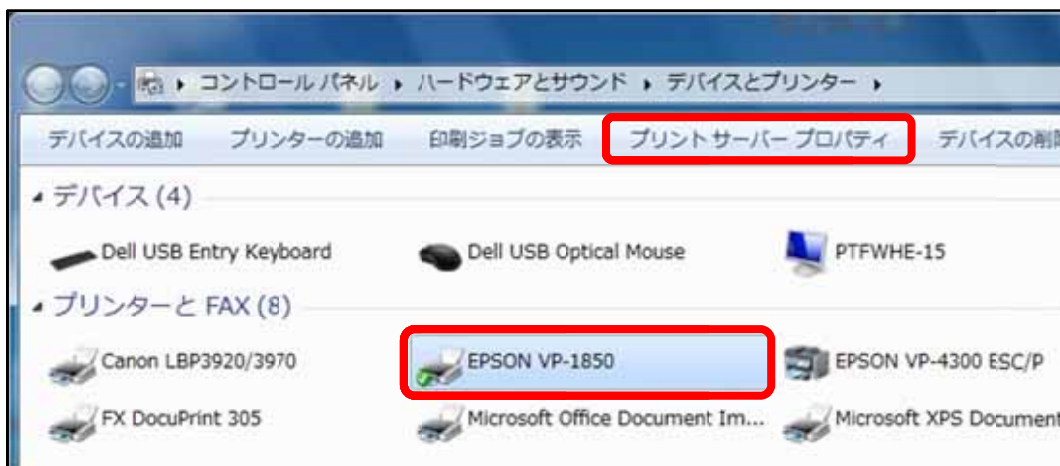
▸ コントロールパネル ▸ ハードウェアとサウンド ▸ デバイスとプリンター ▸

デバイスの追加　プリンターの追加　印刷ジョブの表示　プリント サーバー プロパティ　デバイスの削

デバイス (4)

Dell USB Entry Keyboard　Dell USB Optical Mouse　PTFWHE-15

プリンターと FAX (8)

Canon LBP3920/3970　EPSON VP-1850　EPSON VP-4300 ESC/P

FX DocuPrint 305　Microsoft Office Document Im...　Microsoft XPS Document